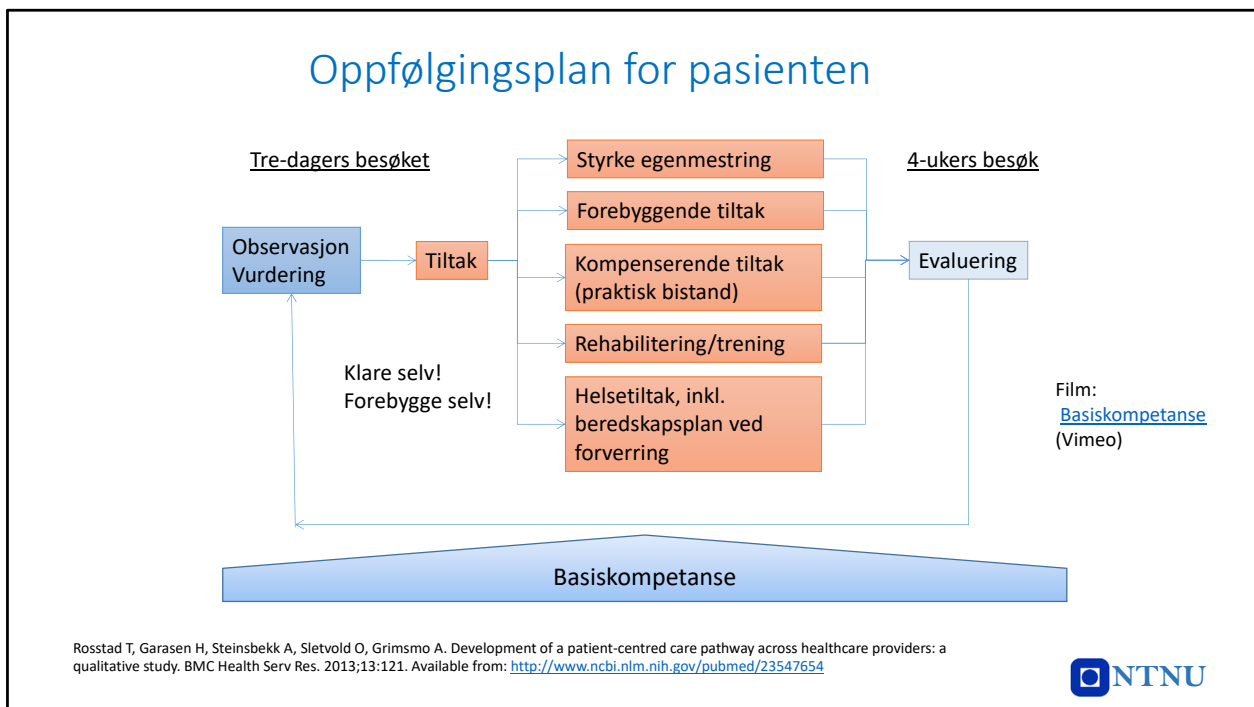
Oppfølgingsplan for pasienten

Tre-dagers besøket

4-ukers besøk

Observasjon
Vurdering

Tiltak

Styrke egenmestring

Forebyggende tiltak

Kompenserende tiltak (praktisk bistand)

Rehabilitering/trening

Helsetiltak, inkl. beredskapsplan ved forverring

Evaluering

Klare selv!
Forebygge selv!

Film:
Basiskompetanse
(Vimeo)

Basiskompetanse

Rosstad T, Garasen H, Steinsbekk A, Sletvold O, Grimsmo A. Development of a patient-centred care pathway across healthcare providers: a qualitative study. BMC Health Serv Res. 2013;13:121. Available from: http://www.ncbi.nlm.nih.gov/pubmed/23547654

NTNU